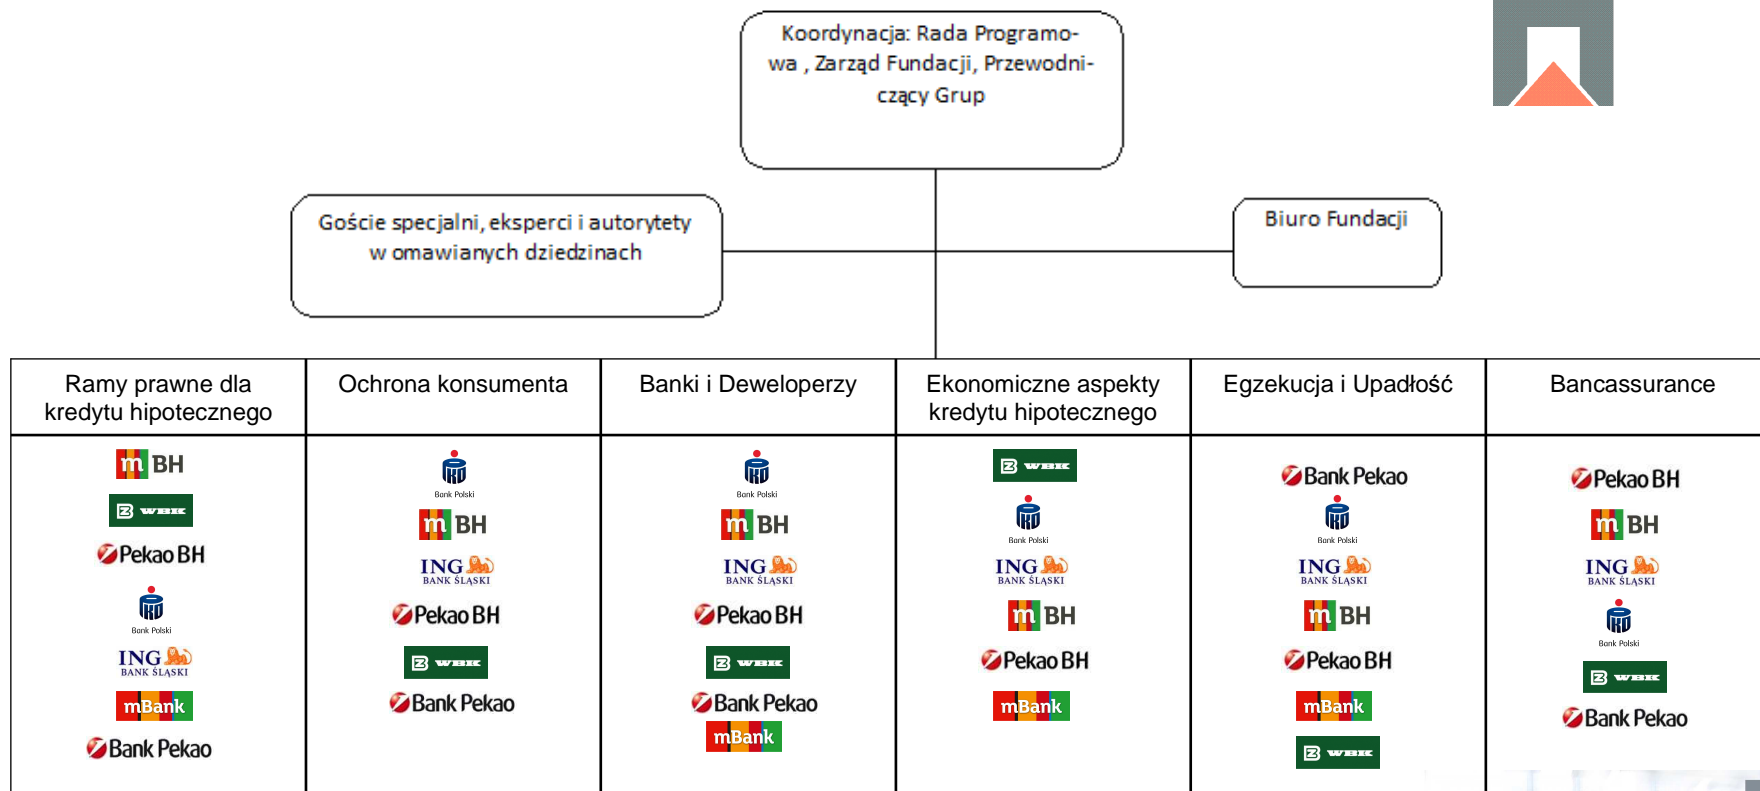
Koordynacja: Rada Programowa , Zarząd Fundacji, Przewodniczący Grup

Goście specjalni, eksperci i autorytety w omawianych dziedzinach

Biuro Fundacji

| Ramy prawne dla kredytu hipotecznego | Ochrona konsumenta | Banki i Deweloperzy | Ekonomiczne aspekty kredytu hipotecznego | Egzekucja i Upadłość | Bancassurance |
|---|---|---|---|---|---|
| m BH<br>BZ WBK<br>Pekao BH<br>Bank Polski<br>ING BANK ŚLĄSKI<br>mBank<br>Bank Pekao | Bank Polski<br>m BH<br>ING BANK ŚLĄSKI<br>Pekao BH<br>BZ WBK<br>Bank Pekao | Bank Polski<br>m BH<br>ING BANK ŚLĄSKI<br>Pekao BH<br>BZ WBK<br>Bank Pekao<br>mBank | BZ WBK<br>Bank Polski<br>ING BANK ŚLĄSKI<br>m BH<br>Pekao BH<br>mBank | Bank Pekao<br>Bank Polski<br>ING BANK ŚLĄSKI<br>m BH<br>Pekao BH<br>mBank<br>BZ WBK | Pekao BH<br>m BH<br>ING BANK ŚLĄSKI<br>Bank Polski<br>BZ WBK<br>Bank Pekao |